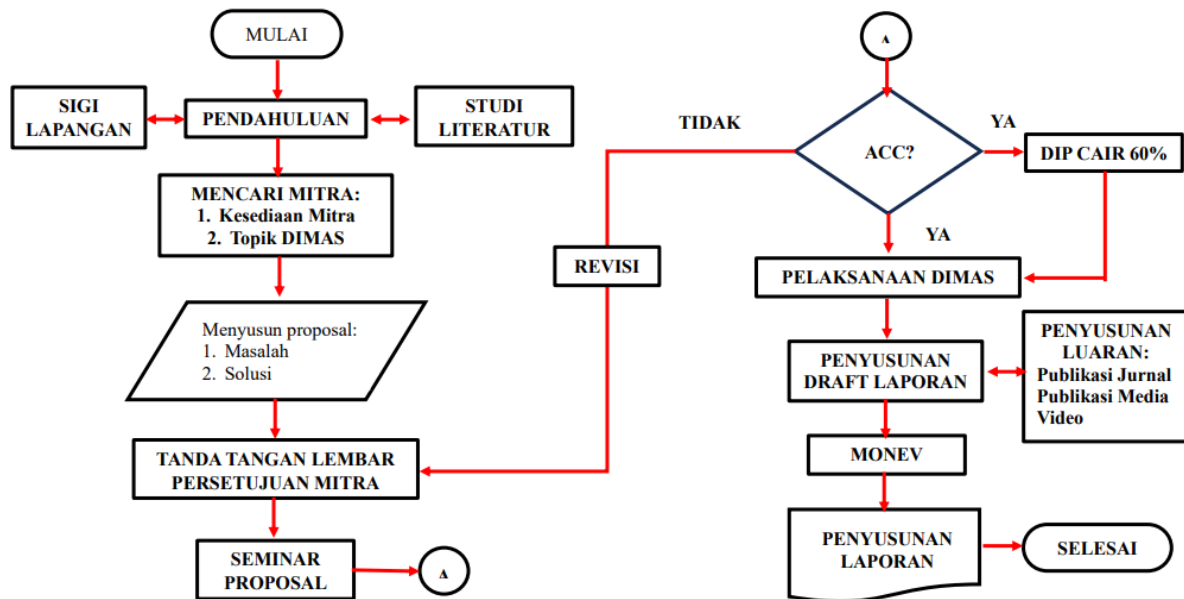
MULAI

SIGI LAPANGAN

PENDAHULUAN

STUDI LITERATUR

MENCARI MITRA:
1. Kesediaan Mitra
2. Topik DIMAS

Menyusun proposal:
1. Masalah
2. Solusi

TANDA TANGAN LEMBAR PERSETUJUAN MITRA

SEMINAR PROPOSAL

A

REVISI

TIDAK

A

ACC?

YA

DIP CAIR 60%

YA

PELAKSANAAN DIMAS

PENYUSUNAN DRAFT LAPORAN

PENYUSUNAN LUARAN:
Publikasi Jurnal
Publikasi Media
Video

MONEV

PENYUSUNAN LAPORAN

SELESAI